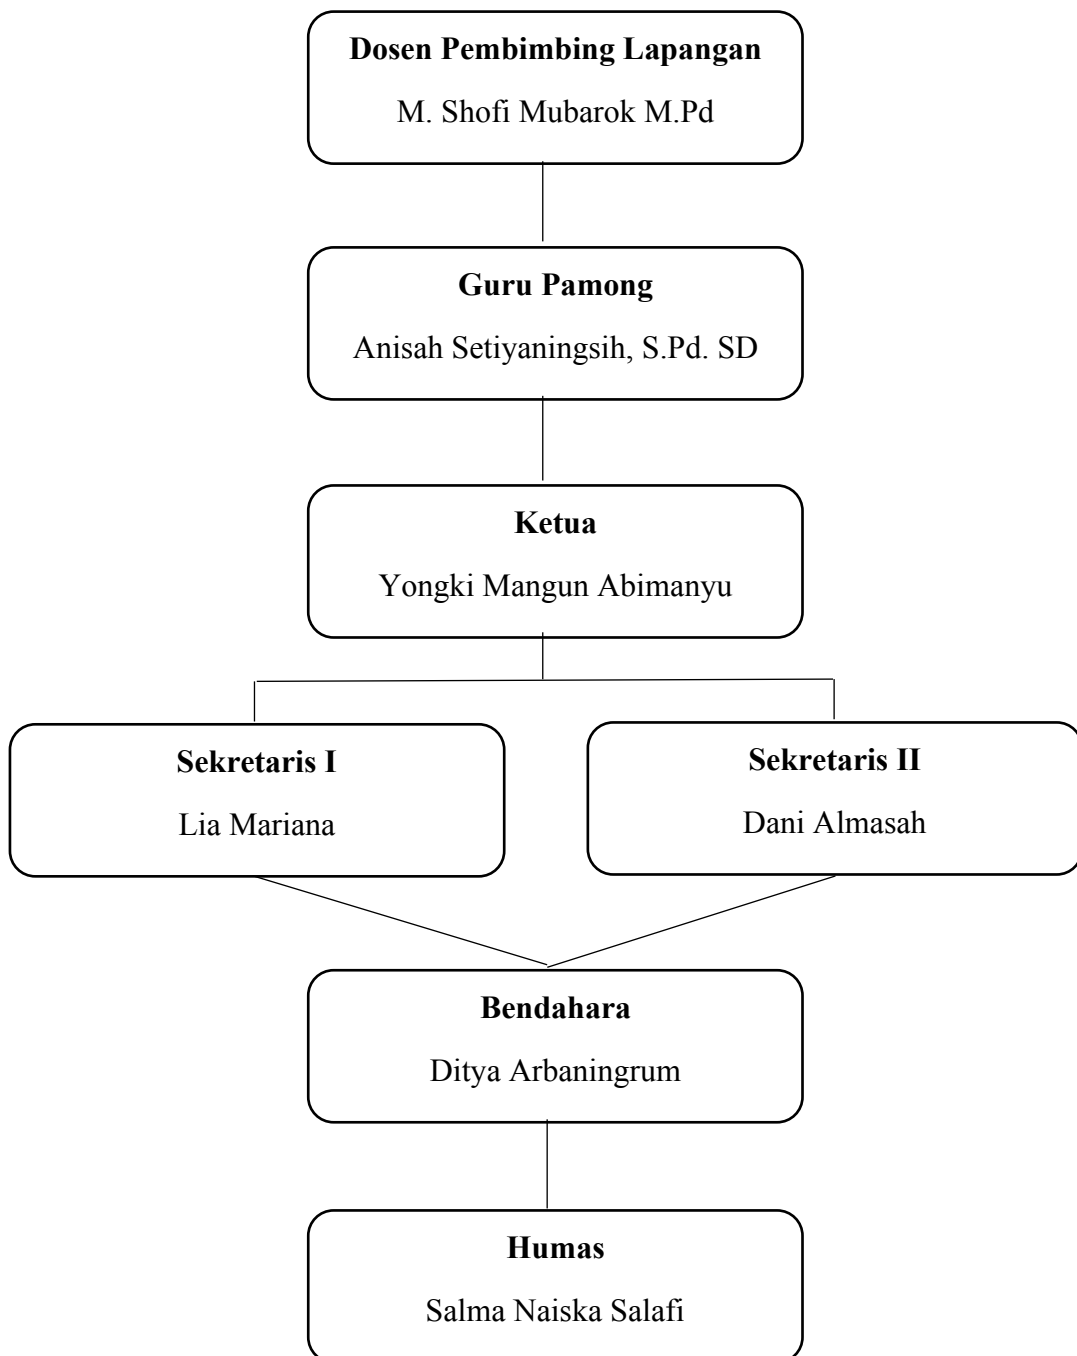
Dosen Pembimbing Lapangan
M. Shofi Mubarok M.Pd

Guru Pamong
Anisah Setiyaningsih, S.Pd. SD

Ketua
Yongki Mangun Abimanyu

Sekretaris I
Lia Mariana

Sekretaris II
Dani Almasah

Bendahara
Ditya Arbaningrum

Humas
Salma Naiska Salafi